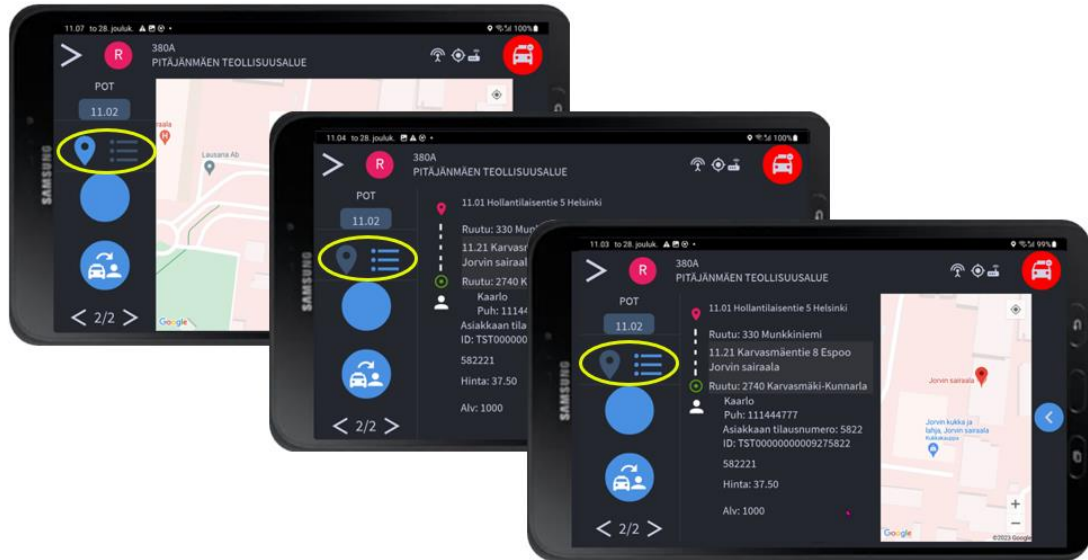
11.07 to 28. jouluk.
100%
R
380A
PITÄJÄNMÄEN TEOLLISUUSALUE
POT
11.02
Lausana Ab
2/2
Google
SAMSUNG

11.04 to 28. jouluk.
100%
R
380A
PITÄJÄNMÄEN TEOLLISUUSALUE
POT
11.02
11.01 Hollantilaisentie 5 Helsinki
Ruutu: 330 Mun
11.21 Karvas
Jorvin sairaa
Ruutu: 2740 K
Kaarlo
Puh: 11144
Asiakkaan tila
ID: TST00000
582221
Hinta: 37.50
Alv: 1000
2/2
SAMSUNG

11.03 to 28. jouluk.
99%
R
380A
PITÄJÄNMÄEN TEOLLISUUSALUE
POT
11.02
11.01 Hollantilaisentie 5 Helsinki
Ruutu: 330 Munkkiniemi
11.21 Karvasmäentie 8 Espoo
Jorvin sairaala
Ruutu: 2740 Karvasmäki-Kunnarla
Kaarlo
Puh: 111444777
Asiakkaan tilausnumero: 5822
ID: TST00000000009275822
582221
Hinta: 37.50
Alv: 1000
Jorvin sairaala
Jorvin kukka ja lahja, Jorvin sairaala
Kukkakauppa
2/2
Google
©2023 Google
SAMSUNG